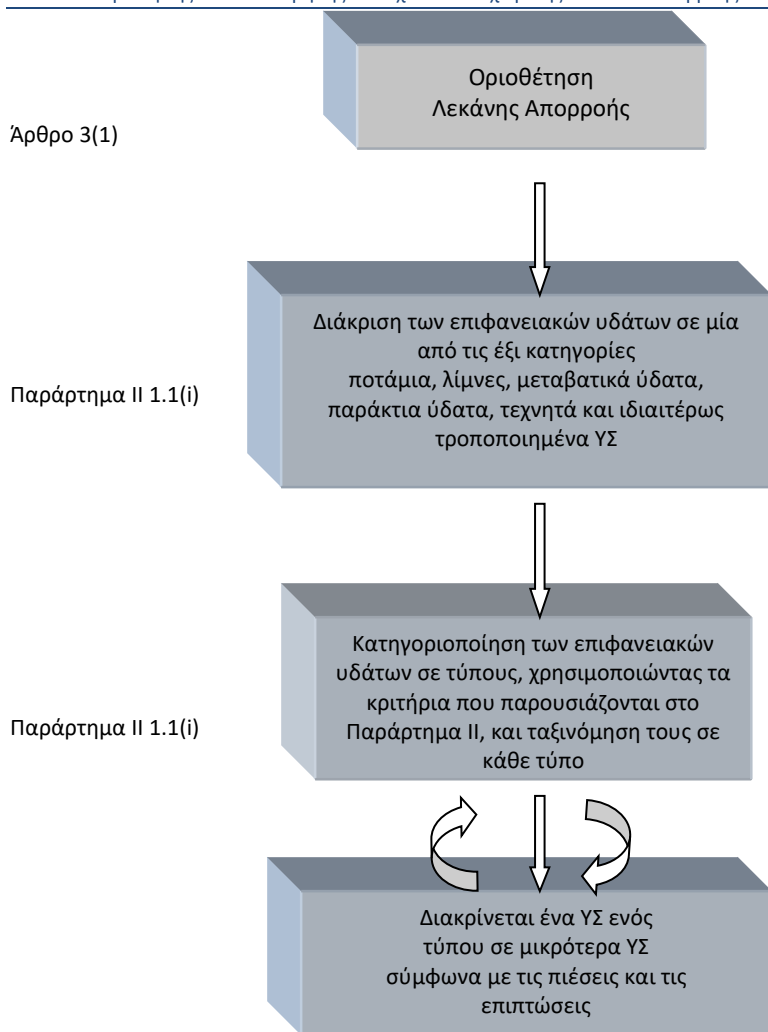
Οριοθέτηση Λεκάνης Απορροής

Άρθρο 3(1)

Διάκριση των επιφανειακών υδάτων σε μία από τις έξι κατηγορίες ποτάμια, λίμνες, μεταβατικά ύδατα, παράκτια ύδατα, τεχνητά και ιδιαιτέρως τροποποιημένα ΥΣ

Παράρτημα ΙΙ 1.1(i)

Κατηγοριοποίηση των επιφανειακών υδάτων σε τύπους, χρησιμοποιώντας τα κριτήρια που παρουσιάζονται στο Παράρτημα ΙΙ, και ταξινόμηση τους σε κάθε τύπο

Παράρτημα ΙΙ 1.1(i)

Διακρίνεται ένα ΥΣ ενός τύπου σε μικρότερα ΥΣ σύμφωνα με τις πιέσεις και τις επιπτώσεις